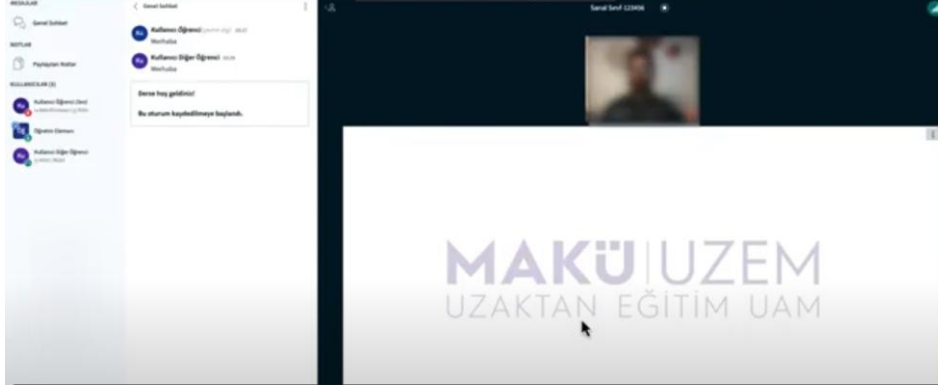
MESAJLAR
Genel Sohbet
NOTLAR
Paylaşılan Notlar
KULLANICILAR (3)
Ku Kullanıcı Öğrenci (Siz)
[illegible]
ÖD Öğretim Elemanı
Ku Kullanıcı Diğer Öğrenci
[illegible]

< Genel Sohbet
Ku Kullanıcı Öğrenci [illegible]
Merhaba
Ku Kullanıcı Diğer Öğrenci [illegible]
Merhaba

Derse hoş geldiniz!

Bu oturum kaydedilmeye başlandı.

Sanal Sınıf 123456

MAKÜ | UZEM
UZAKTAN EĞİTİM UAM